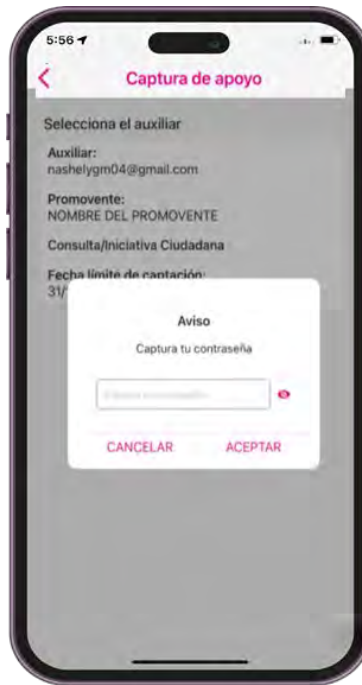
5:56

Captura de apoyo

Selecciona el auxiliar

Auxiliar:
nashelygm04@gmail.com

Promovente:
NOMBRE DEL PROMOVENTE

Consulta/Iniciativa Ciudadana

Fecha límite de captación:
31/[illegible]

Aviso

Captura tu contraseña

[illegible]

CANCELAR ACEPTAR